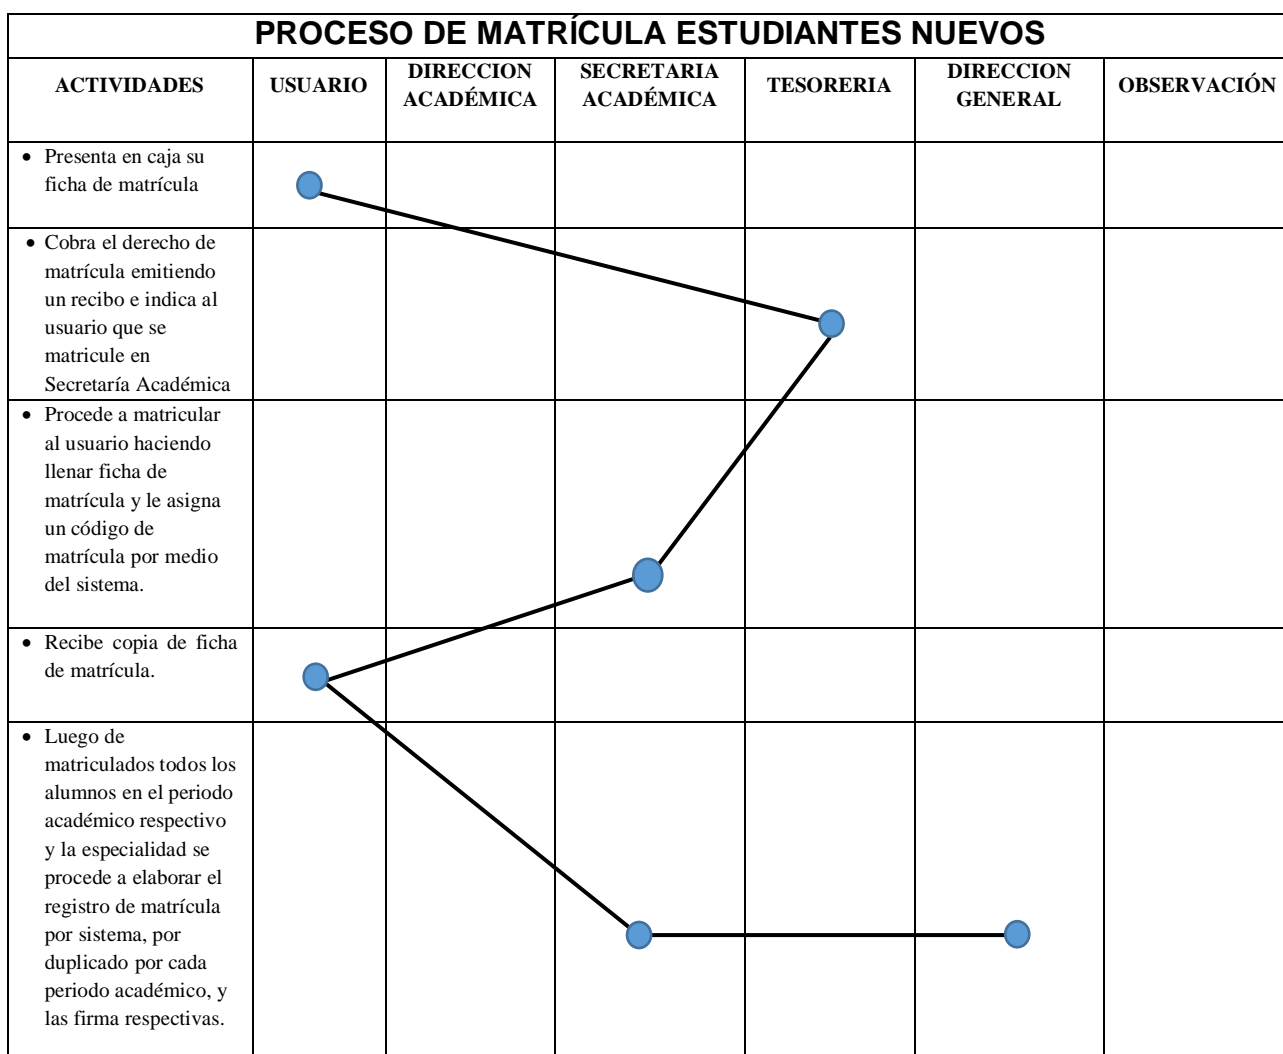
PROCESO DE MATRÍCULA ESTUDIANTES NUEVOS

| ACTIVIDADES | USUARIO | DIRECCION ACADÉMICA | SECRETARIA ACADÉMICA | TESORERIA | DIRECCION GENERAL | OBSERVACIÓN |
|---|---|---|---|---|---|---|
| • Presenta en caja su ficha de matrícula | | | | | | |
| • Cobra el derecho de matrícula emitiendo un recibo e indica al usuario que se matricule en Secretaría Académica | | | | | | |
| • Procede a matricular al usuario haciendo llenar ficha de matrícula y le asigna un código de matrícula por medio del sistema. | | | | | | |
| • Recibe copia de ficha de matrícula. | | | | | | |
| • Luego de matriculados todos los alumnos en el periodo académico respectivo y la especialidad se procede a elaborar el registro de matrícula por sistema, por duplicado por cada periodo académico, y las firma respectivas. | | | | | | |